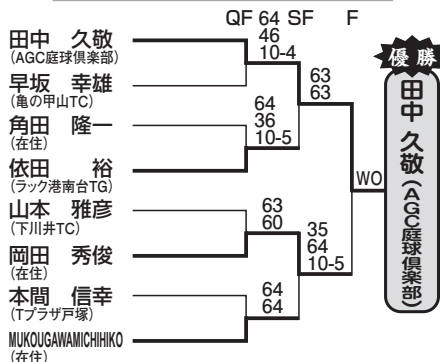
QF 64 SF F

田中 久敬
(AGC庭球倶楽部)

早坂 幸雄
(亀の甲山TC)

角田 隆一
(在住)

依田 裕
(ラック港南台TG)

山本 雅彦
(下川井TC)

岡田 秀俊
(在住)

本間 信幸
(Tプラザ戸塚)

MUKOUGAWAMICHIHIKO
(在住)

46
10-4

64
36
10-5

63
63

63
60

64
64

35
64
10-5

WO

優勝

田中 久敬
(AGC庭球倶楽部)